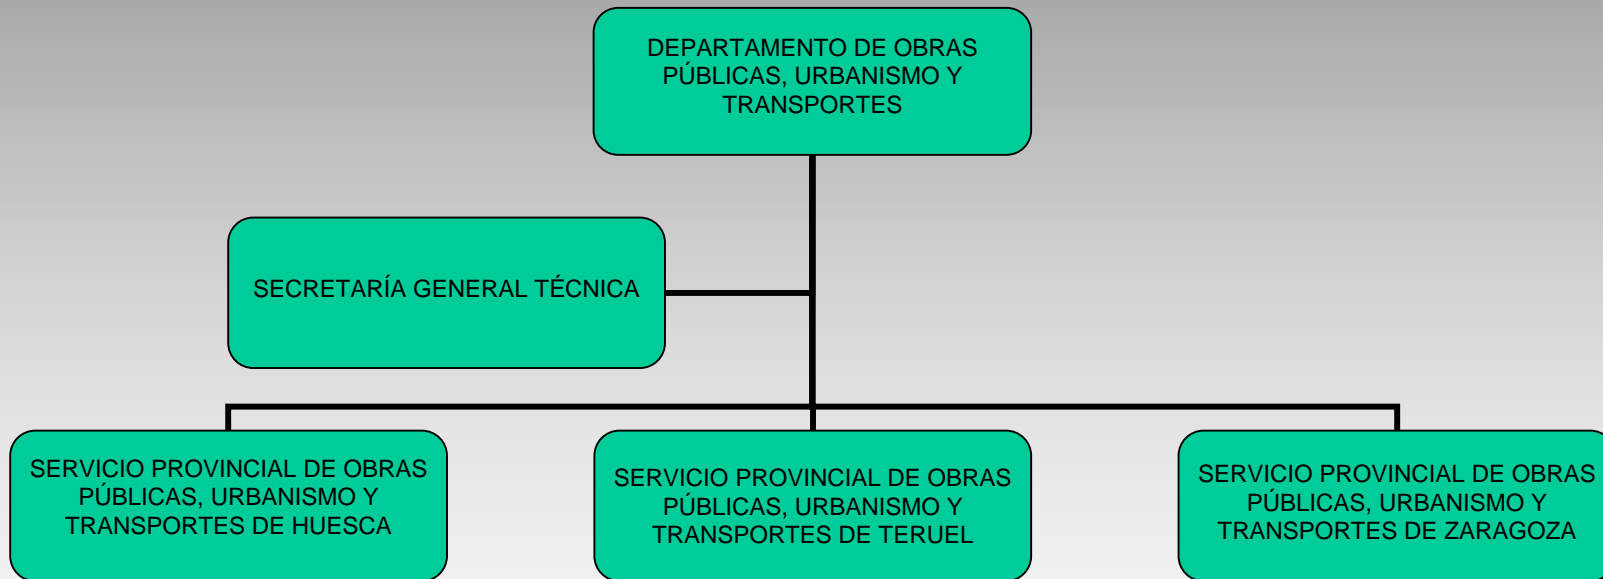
DEPARTAMENTO DE OBRAS PÚBLICAS, URBANISMO Y TRANSPORTES

SECRETARÍA GENERAL TÉCNICA

SERVICIO PROVINCIAL DE OBRAS PÚBLICAS, URBANISMO Y TRANSPORTES DE HUESCA

SERVICIO PROVINCIAL DE OBRAS PÚBLICAS, URBANISMO Y TRANSPORTES DE TERUEL

SERVICIO PROVINCIAL DE OBRAS PÚBLICAS, URBANISMO Y TRANSPORTES DE ZARAGOZA